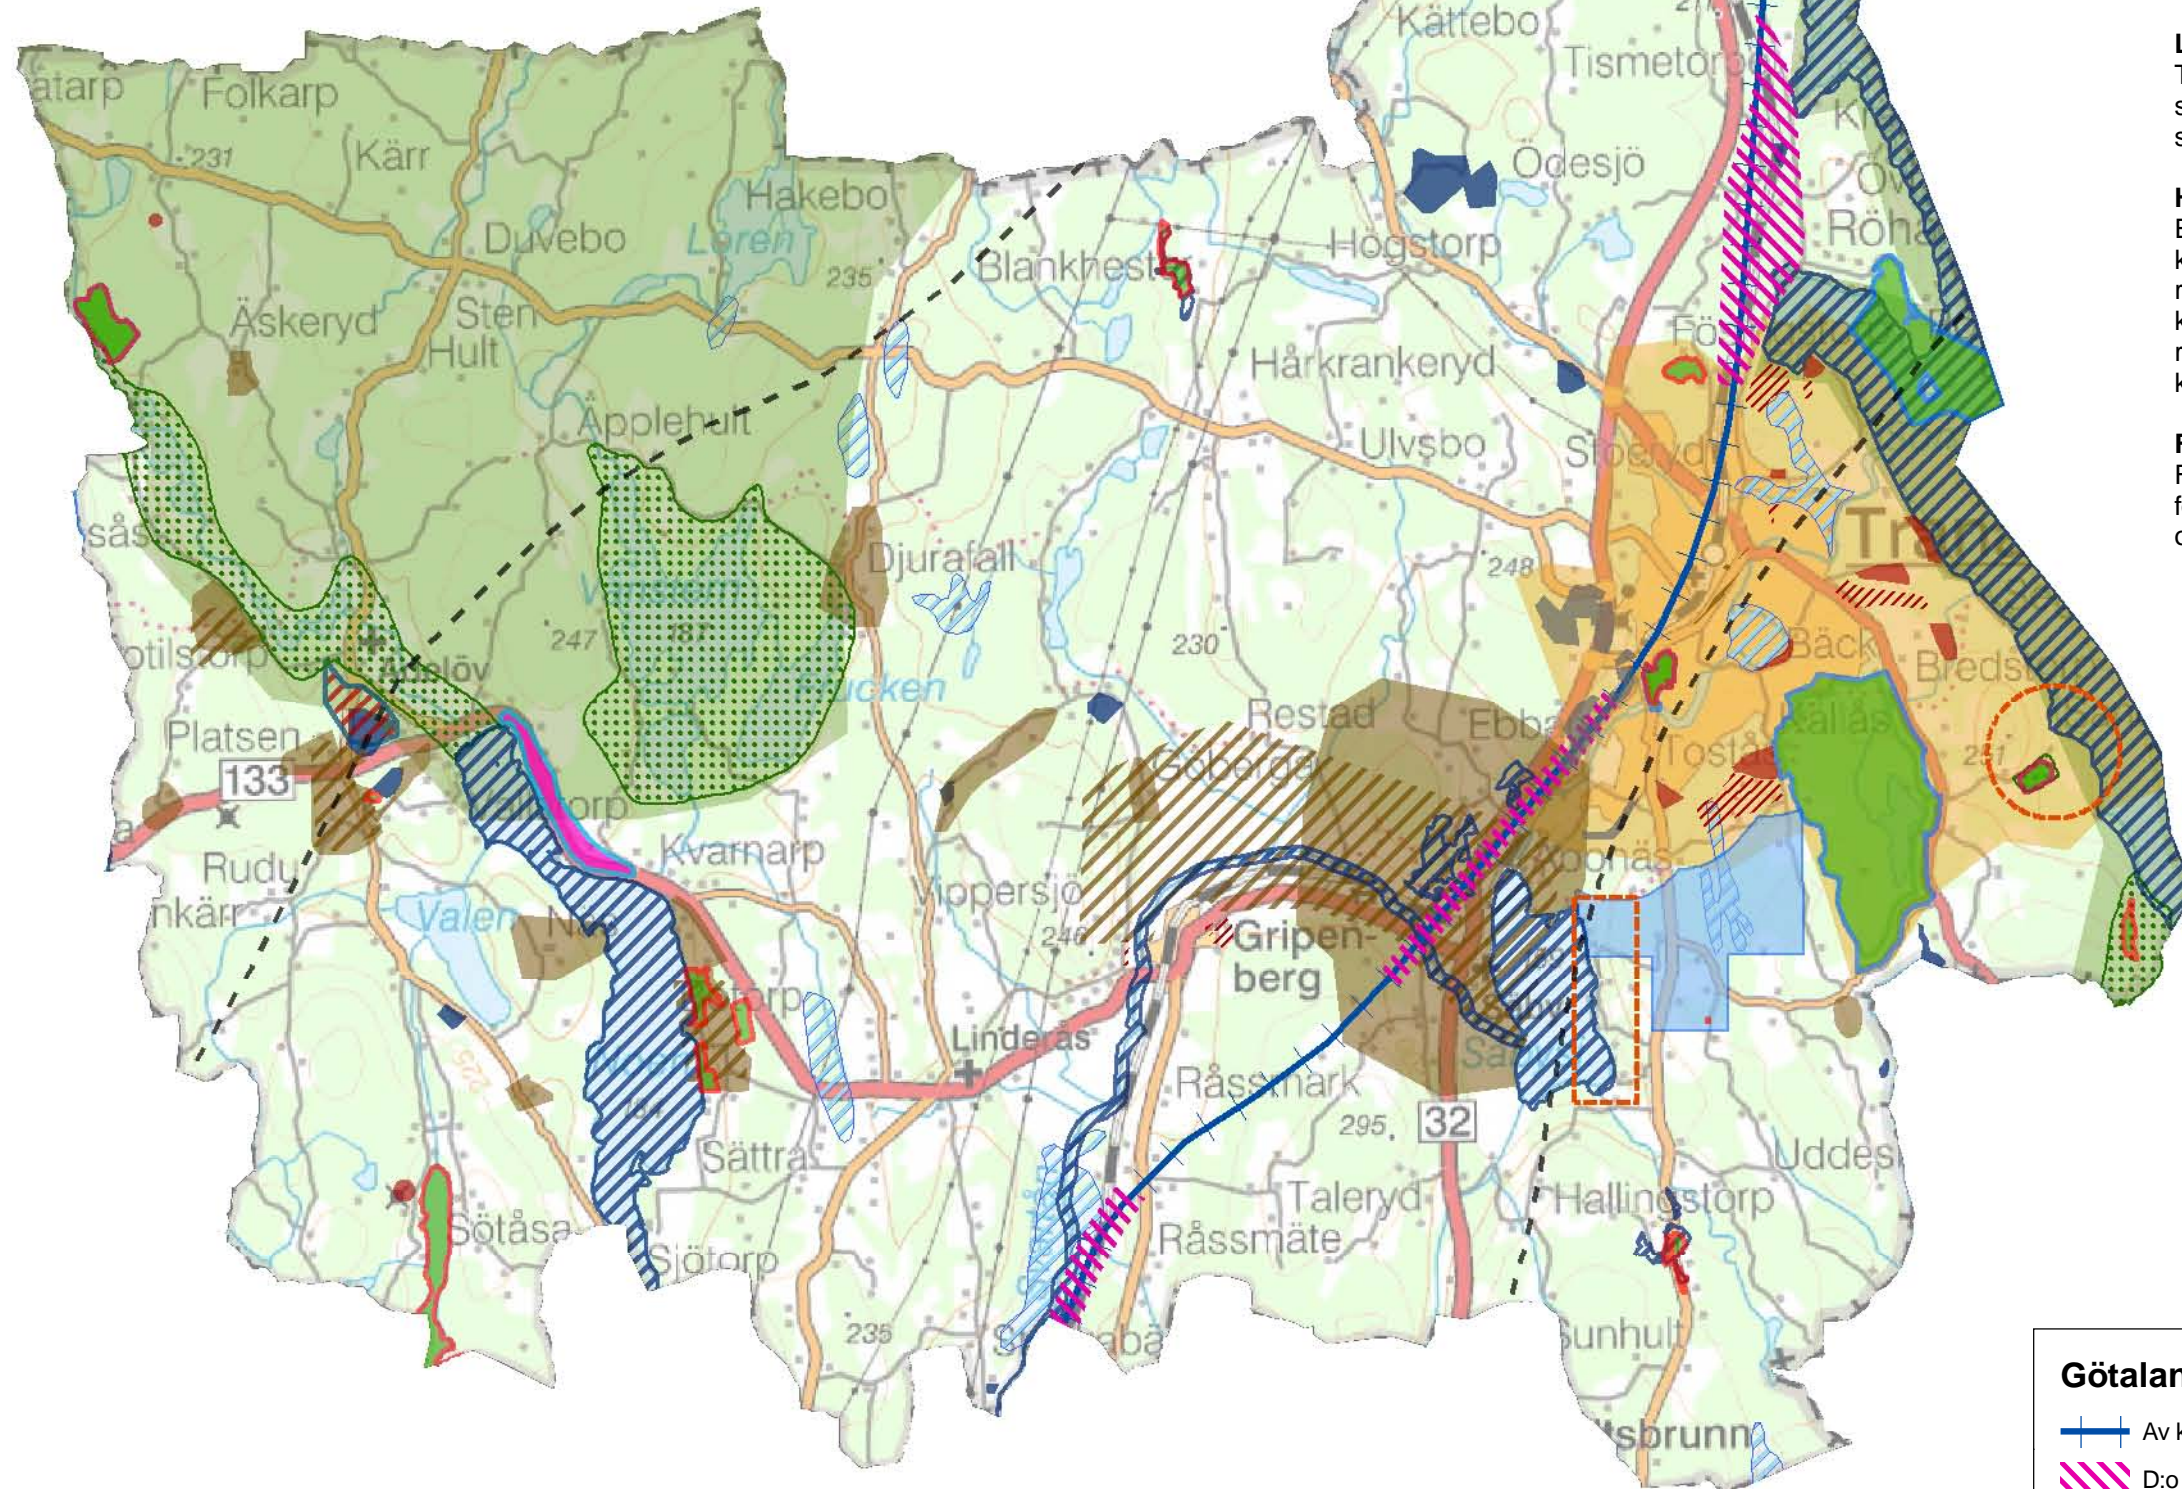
atarp Folkarp 231 Kärr Hakebo Duvebo Loren 235 Äskeryd Sten Hult Äpplehult Djurafall 247 Platsen 133 Rudu nkärr Valen Kvarnarp Näs Sättra Sötåsa Sjötorp 235 Linderås Vippersjö 240 Gripenberg Restad Råssmark 295 32 Taleryd Råssmäte Kättebo Tismetorp Ödesjö Blankhester Högstorp Hårkrankeryd Ulvsbo 248 230 Röha Tra Bäck Bredst Tosta Ebba Uddes Hallingstorp unhult lsbrunn 231

Götalan
Av
D:o